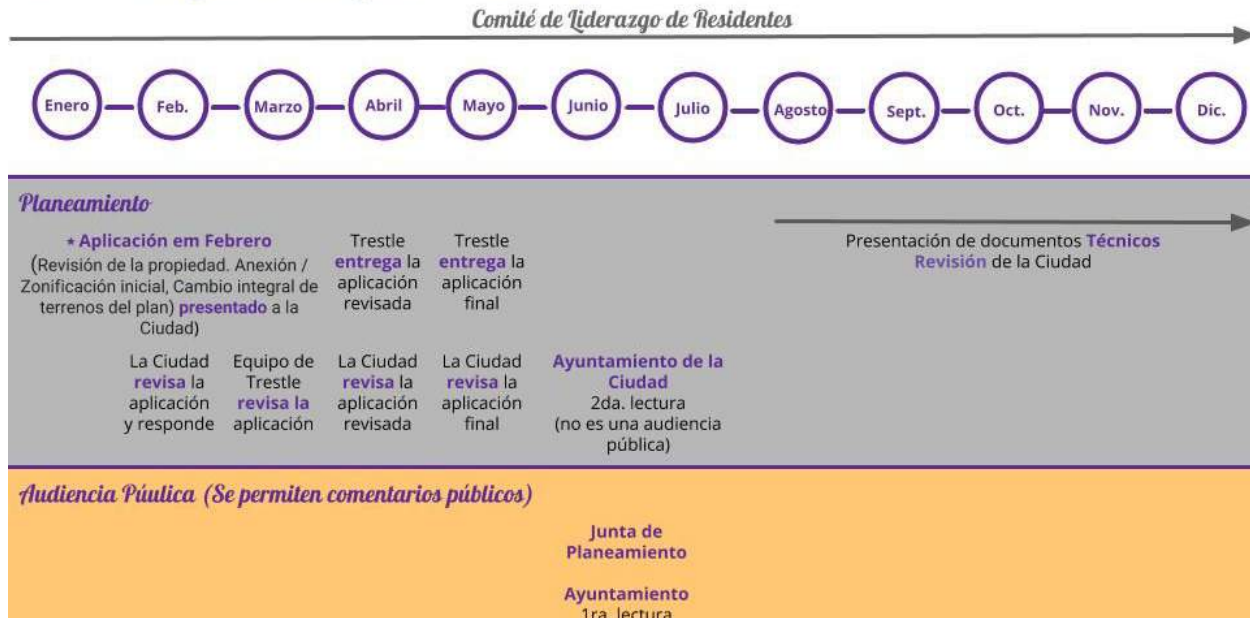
Comité de Liderazgo de Residentes

Enero
Feb.
Marzo
Abril
Mayo
Junio
Julio
Agosto
Sept.
Oct.
Nov.
Dic.

Planeamiento

* Aplicación em Febrero (Revisión de la propiedad. Anexión / Zonificación inicial, Cambio integral de terrenos del plan) presentado a la Ciudad)

Trestle entrega la aplicación revisada

Trestle entrega la aplicación final

Presentación de documentos Técnicos Revisión de la Ciudad

La Ciudad revisa la aplicación y responde

Equipo de Trestle revisa la aplicación

La Ciudad revisa la aplicación revisada

La Ciudad revisa la aplicación final

Ayuntamiento de la Ciudad
2da. lectura
(no es una audiencia pública)

Audiencia Púulica (Se permiten comentarios públicos)

Junta de Planeamiento

Ayuntamiento
1ra. lectura